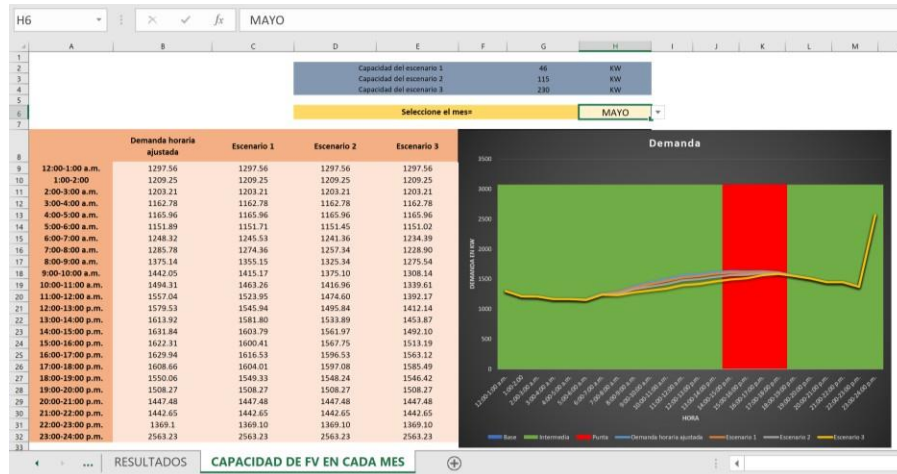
H6 | $fx$ | MAYO

| | A | B | C | D | E | F | G | H |
|---|---|---|---|---|---|---|---|---|
| 2 | | | | Capacidad del escenario 1 | | | 46 | KW |
| 3 | | | | Capacidad del escenario 2 | | | 115 | KW |
| 4 | | | | Capacidad del escenario 3 | | | 230 | KW |
| 6 | | | | Seleccione el mes= | | | | MAYO |

| | | Demanda horaria ajustada | Escenario 1 | Escenario 2 | Escenario 3 |
|---|---|---|---|---|---|
| 9 | 12:00-1:00 a.m. | 1297.56 | 1297.56 | 1297.56 | 1297.56 |
| 10 | 1:00-2:00 | 1209.25 | 1209.25 | 1209.25 | 1209.25 |
| 11 | 2:00-3:00 a.m. | 1203.21 | 1203.21 | 1203.21 | 1203.21 |
| 12 | 3:00-4:00 a.m. | 1162.78 | 1162.78 | 1162.78 | 1162.78 |
| 13 | 4:00-5:00 a.m. | 1165.96 | 1165.96 | 1165.96 | 1165.96 |
| 14 | 5:00-6:00 a.m. | 1151.89 | 1151.71 | 1151.45 | 1151.02 |
| 15 | 6:00-7:00 a.m. | 1248.32 | 1245.53 | 1241.36 | 1234.39 |
| 16 | 7:00-8:00 a.m. | 1285.78 | 1274.36 | 1257.34 | 1228.90 |
| 17 | 8:00-9:00 a.m. | 1375.14 | 1355.15 | 1325.34 | 1275.54 |
| 18 | 9:00-10:00 a.m. | 1442.05 | 1415.17 | 1375.10 | 1308.14 |
| 19 | 10:00-11:00 a.m. | 1494.31 | 1463.26 | 1416.96 | 1339.61 |
| 20 | 11:00-12:00 a.m. | 1557.04 | 1523.95 | 1474.60 | 1392.17 |
| 21 | 12:00-13:00 p.m. | 1579.53 | 1545.94 | 1495.84 | 1412.14 |
| 22 | 13:00-14:00 p.m. | 1613.92 | 1581.80 | 1533.89 | 1453.87 |
| 23 | 14:00-15:00 p.m. | 1631.84 | 1603.79 | 1561.97 | 1492.10 |
| 24 | 15:00-16:00 p.m. | 1622.31 | 1600.41 | 1567.75 | 1513.19 |
| 25 | 16:00-17:00 p.m. | 1629.94 | 1616.53 | 1596.53 | 1563.12 |
| 26 | 17:00-18:00 p.m. | 1608.66 | 1604.01 | 1597.08 | 1585.49 |
| 27 | 18:00-19:00 p.m. | 1550.06 | 1549.33 | 1548.24 | 1546.42 |
| 28 | 19:00-20:00 p.m. | 1508.27 | 1508.27 | 1508.27 | 1508.27 |
| 29 | 20:00-21:00 p.m. | 1447.48 | 1447.48 | 1447.48 | 1447.48 |
| 30 | 21:00-22:00 p.m. | 1442.65 | 1442.65 | 1442.65 | 1442.65 |
| 31 | 22:00-23:00 p.m. | 1369.1 | 1369.10 | 1369.10 | 1369.10 |
| 32 | 23:00-24:00 p.m. | 2563.23 | 2563.23 | 2563.23 | 2563.23 |

Demanda
3500
3000
2500
2000
1500
1000
500
0
DEMANDA EN KW
HORA
Base — Intermedia — Punta — Demanda horaria ajustada — Escenario 1 — Escenario 2 — Escenario 3

... RESULTADOS | CAPACIDAD DE FV EN CADA MES